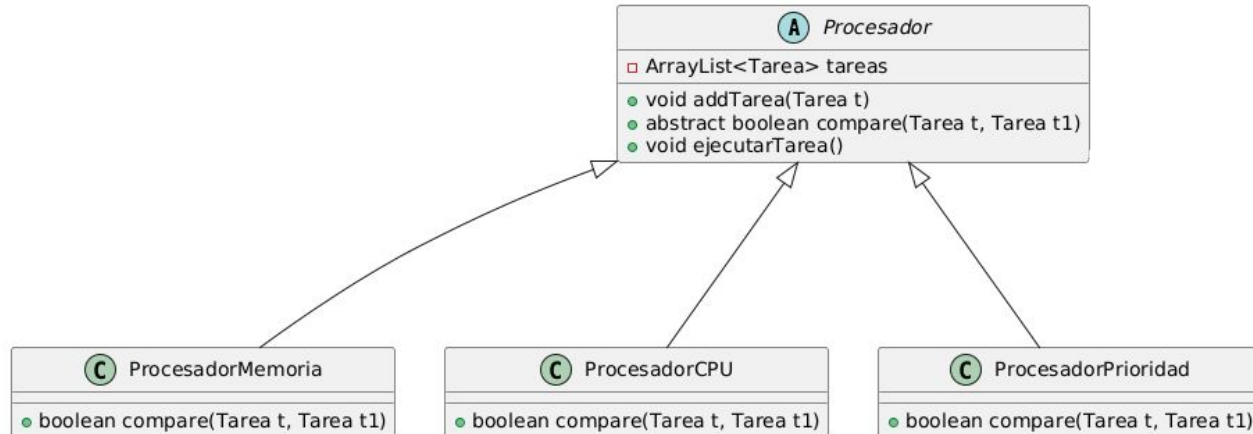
A Procesador

ArrayList<Tarea> tareas

void addTarea(Tarea t)
abstract boolean compare(Tarea t, Tarea t1)
void ejecutarTarea()

C ProcesadorMemoria

boolean compare(Tarea t, Tarea t1)

C ProcesadorCPU

boolean compare(Tarea t, Tarea t1)

C ProcesadorPrioridad

boolean compare(Tarea t, Tarea t1)